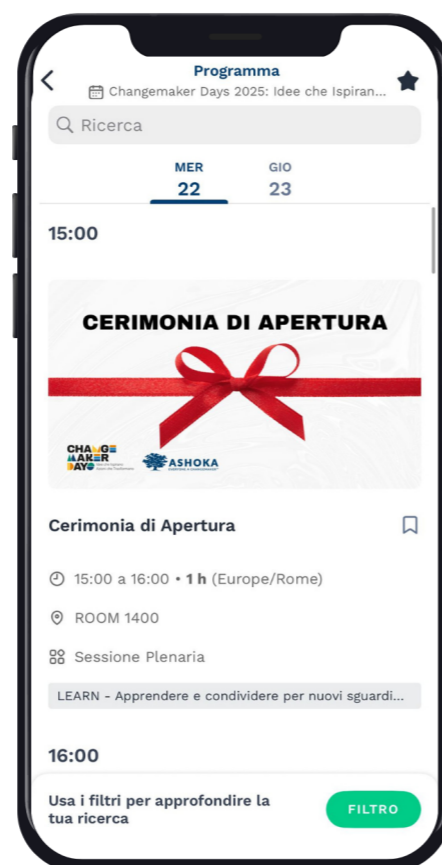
Programma
Changemaker Days 2025: Idee che Ispiran...

Ricerca

MER
22

GIO
23

15:00

CERIMONIA DI APERTURA

CHANGE MAKER DAYS

ASHOKA

Cerimonia di Apertura

15:00 a 16:00 • 1 h (Europe/Rome)

ROOM 1400

Sessione Plenaria

LEARN - Apprendere e condividere per nuovi sguardi...

16:00

Usa i filtri per approfondire la tua ricerca

FILTRO